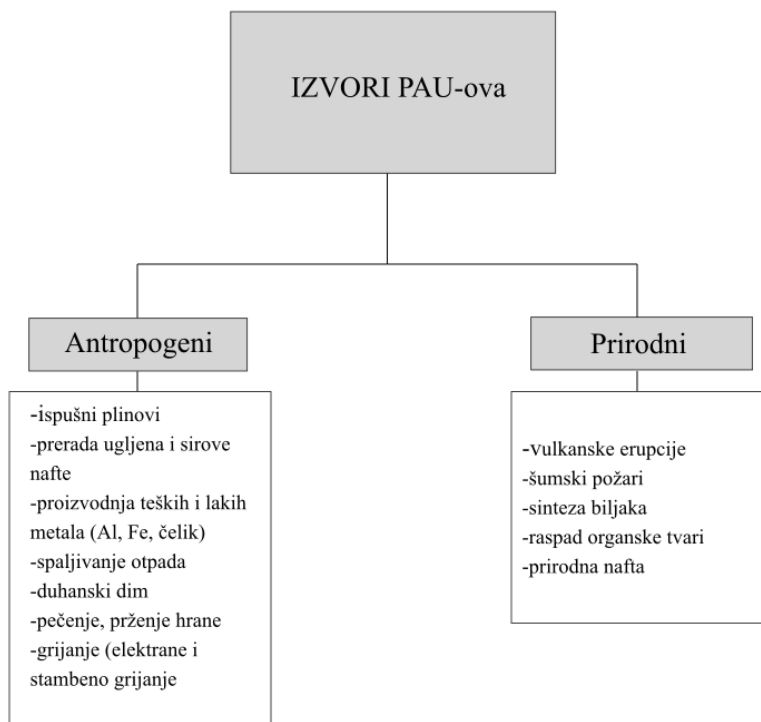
IZVORI PAU-ova

Antropogeni

-ispušni plinovi
-prerada ugljena i sirove nafte
-proizvodnja teških i lakih metala (Al, Fe, čelik)
-spaljivanje otpada
-duhanski dim
-pečenje, prženje hrane
-grijanje (elektrane i stambeno grijanje

Prirodni

-vulkanske erupcije
-šumski požari
-sinteza biljaka
-raspad organske tvari
-prirodna nafta